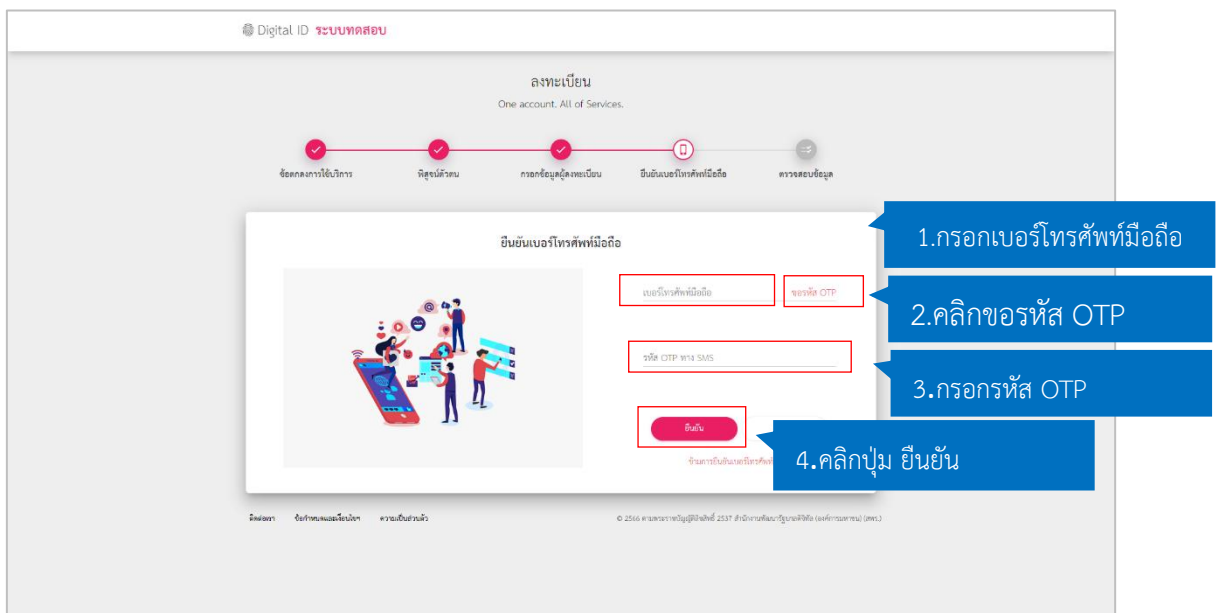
Digital ID ระบบทดสอบ

ลงทะเบียน
One account. All of Services.

ข้อตกลงการใช้บริการ
พิสูจน์ตัวตน
กรอกข้อมูลผู้ลงทะเบียน
ยืนยันเบอร์โทรศัพท์มือถือ
ตรวจสอบข้อมูล

ยืนยันเบอร์โทรศัพท์มือถือ

เบอร์โทรศัพท์มือถือ
ขอรหัส OTP
รหัส OTP ทาง SMS
ยืนยัน
ข้ามการยืนยันเบอร์โทรศัพท์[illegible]

1.กรอกเบอร์โทรศัพท์มือถือ
2.คลิกขอรหัส OTP
3.กรอกรหัส OTP
4.คลิกปุ่ม ยืนยัน

ติดต่อเรา ข้อกำหนดและเงื่อนไขฯ ความเป็นส่วนตัว

© 2566 ตามพระราชบัญญัติลิขสิทธิ์ 2537 สำนักงานพัฒนารัฐบาลดิจิทัล (องค์การมหาชน) (สพร.)